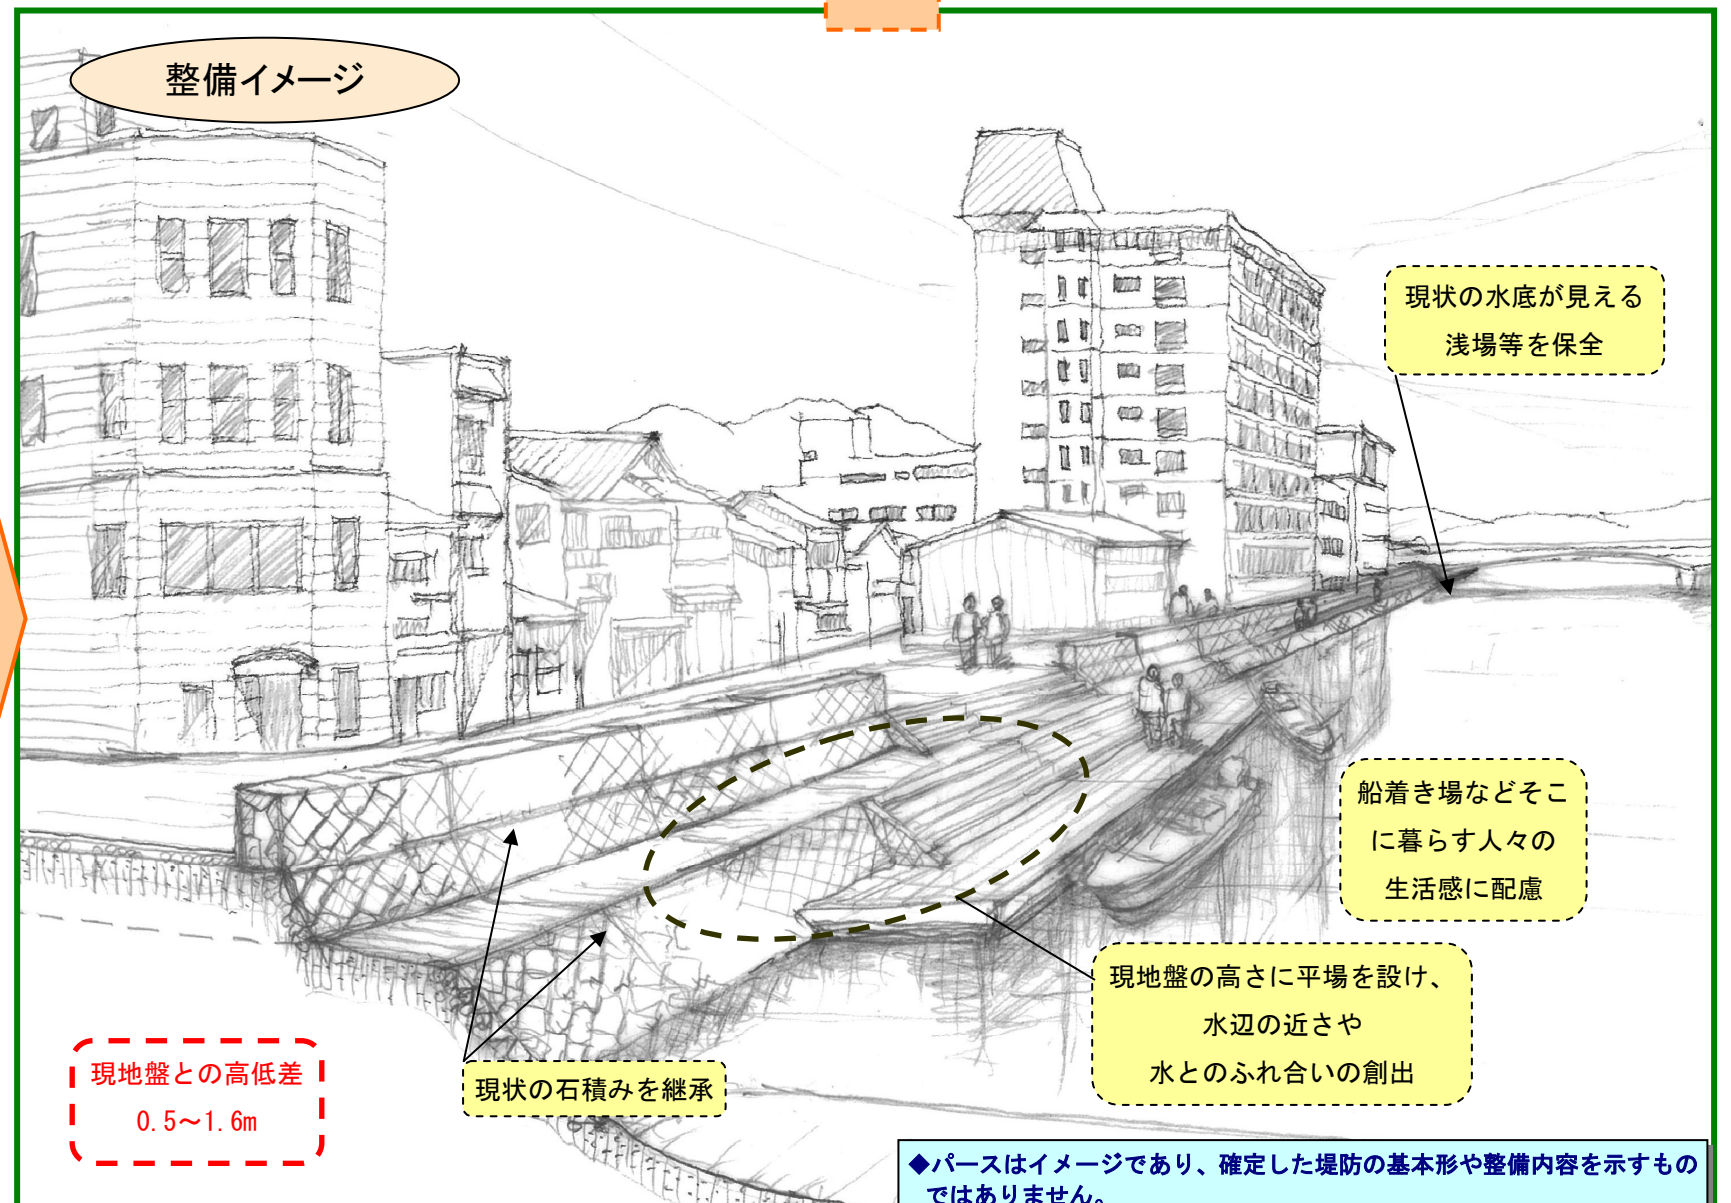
整備イメージ

現状の水底が見える
浅場等を保全

船着き場などそこ
に暮らす人々の
生活感に配慮

現地盤の高さに平場を設け、
水辺の近さや
水とのふれ合いの創出

現地盤との高低差
0.5～1.6m

現状の石積みを継承

◆パースはイメージであり、確定した堤防の基本形や整備内容を示すものではありません。